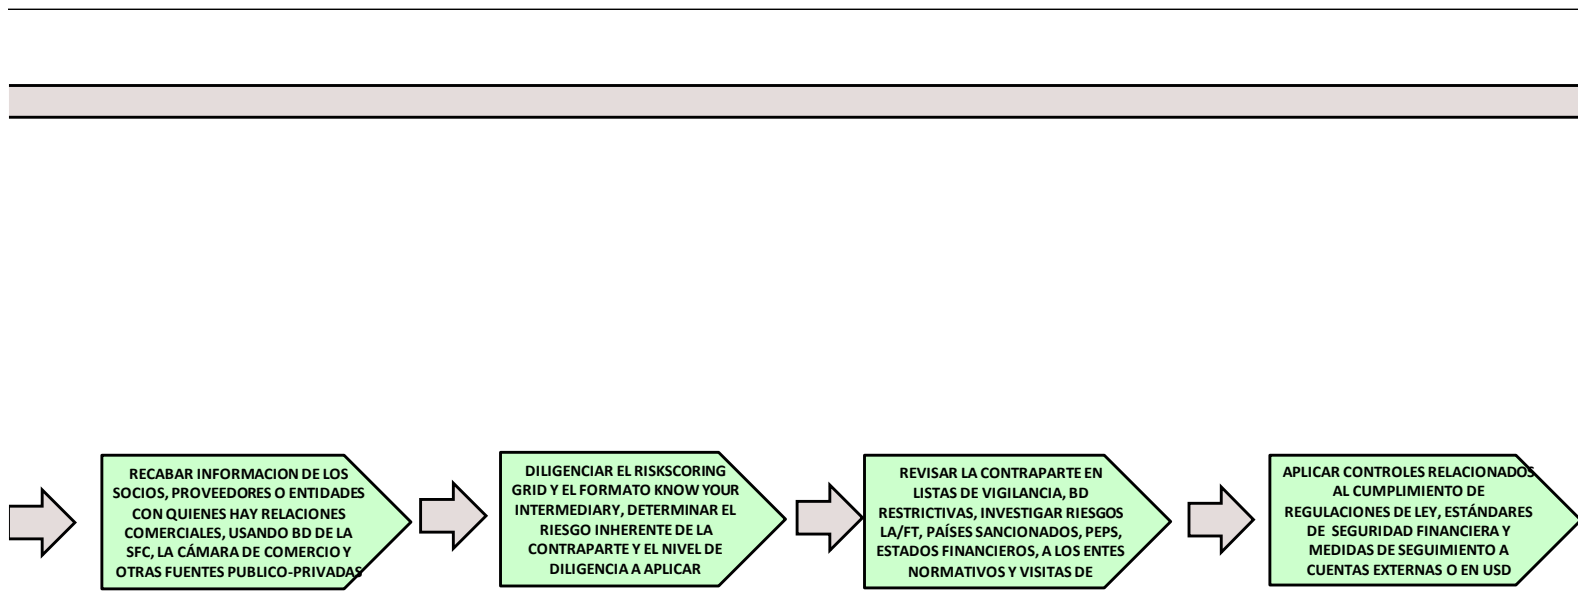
RECABAR INFORMACION DE LOS SOCIOS, PROVEEDORES O ENTIDADES CON QUIENES HAY RELACIONES COMERCIALES, USANDO BD DE LA SFC, LA CÁMARA DE COMERCIO Y OTRAS FUENTES PUBLICO-PRIVADAS

DILIGENCIAR EL RISKSCORING GRID Y EL FORMATO KNOW YOUR INTERMEDIARY, DETERMINAR EL RIESGO INHERENTE DE LA CONTRAPARTE Y EL NIVEL DE DILIGENCIA A APLICAR

REVISAR LA CONTRAPARTE EN LISTAS DE VIGILANCIA, BD RESTRICTIVAS, INVESTIGAR RIESGOS LA/FT, PAÍSES SANCIONADOS, PEPS, ESTADOS FINANCIEROS, A LOS ENTES NORMATIVOS Y VISITAS DE

APLICAR CONTROLES RELACIONADOS AL CUMPLIMIENTO DE REGULACIONES DE LEY, ESTÁNDARES DE SEGURIDAD FINANCIERA Y MEDIDAS DE SEGUIMIENTO A CUENTAS EXTERNAS O EN USD